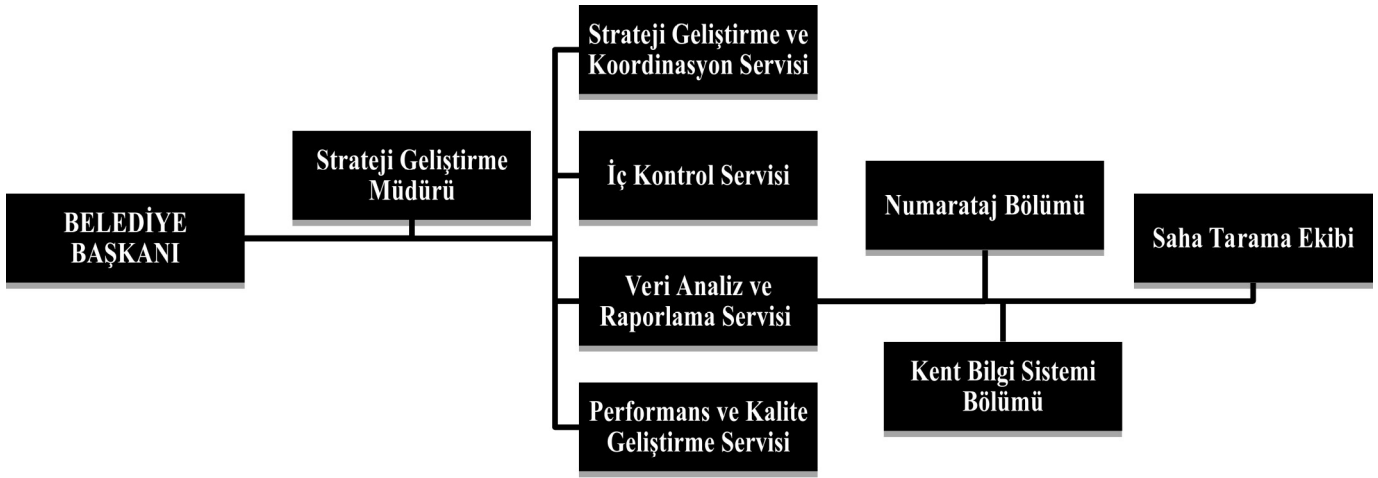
BELEDİYE BAŞKANI

Strateji Geliştirme Müdürü

Strateji Geliştirme ve Koordinasyon Servisi

İç Kontrol Servisi

Veri Analiz ve Raporlama Servisi

Performans ve Kalite Geliştirme Servisi

Numarataj Bölümü

Kent Bilgi Sistemi Bölümü

Saha Tarama Ekibi